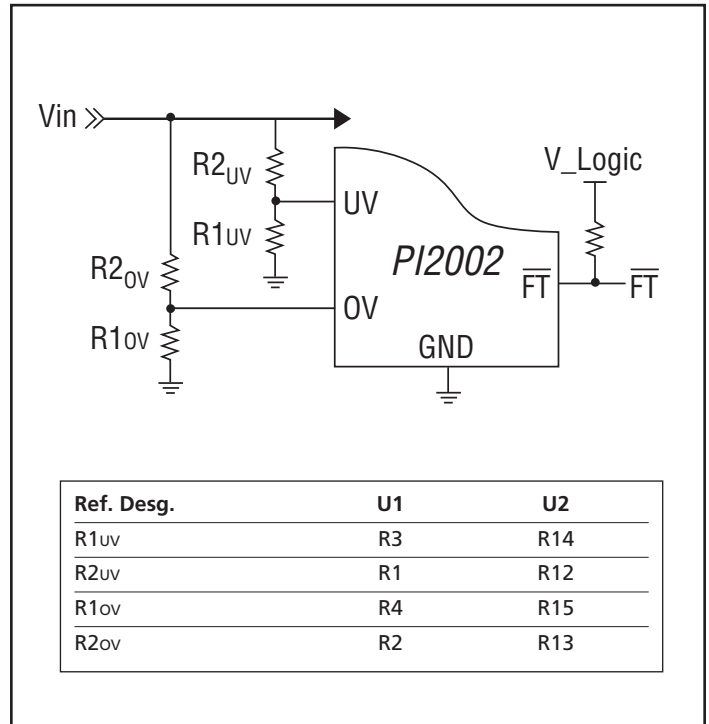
Vin

$R2_{UV}$

$R1_{UV}$

UV

V_Logic

$R2_{OV}$

PI2002

$\overline{FT}$

$\overline{FT}$

OV

$R1_{OV}$

GND

| Ref. Desg. | U1 | U2 |
|---|---|---|
| $R1_{UV}$ | R3 | R14 |
| $R2_{UV}$ | R1 | R12 |
| $R1_{OV}$ | R4 | R15 |
| $R2_{OV}$ | R2 | R13 |